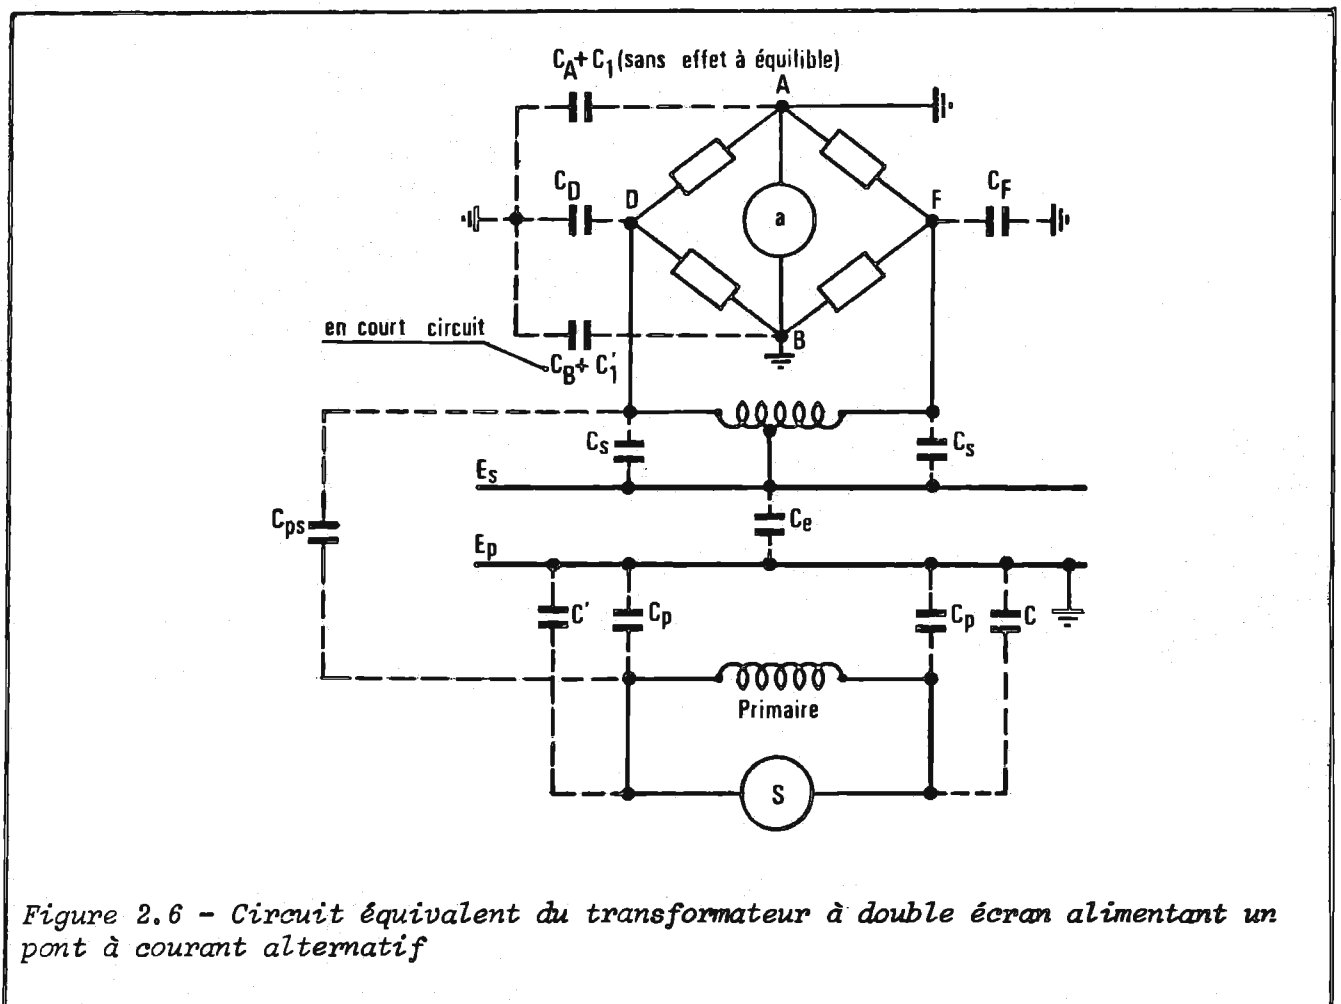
$C_A + C_1$ (sans effet à équilible)

A

$C_D$

D

a

F

$C_F$

en court circuit

$C_B + C_1'$

B

$C_s$

$C_s$

$E_s$

$C_{ps}$

$C_e$

$E_p$

C'

$C_p$

$C_p$

C

Primaire

S

*Figure 2.6 - Circuit équivalent du transformateur à double écran alimentant un pont à courant alternatif*